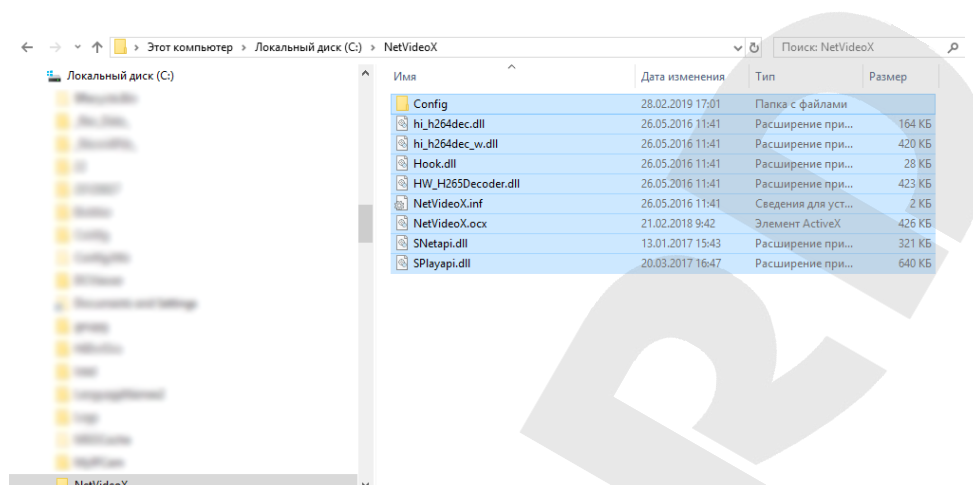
← → ↑ › Этот компьютер › Локальный диск (C:) › NetVideoX
Поиск: NetVideoX

Локальный диск (C:)
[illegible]
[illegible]
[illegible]
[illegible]
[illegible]
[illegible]
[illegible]
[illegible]
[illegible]
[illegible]
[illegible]
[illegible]
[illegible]
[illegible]
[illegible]
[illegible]
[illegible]
NetVideoX

| Имя | Дата изменения | Тип | Размер |
|---|---|---|---|
| Config | 28.02.2019 17:01 | Папка с файлами | |
| hi_h264dec.dll | 26.05.2016 11:41 | Расширение при... | 164 КБ |
| hi_h264dec_w.dll | 26.05.2016 11:41 | Расширение при... | 420 КБ |
| Hook.dll | 26.05.2016 11:41 | Расширение при... | 28 КБ |
| HW_H265Decoder.dll | 26.05.2016 11:41 | Расширение при... | 423 КБ |
| NetVideoX.inf | 26.05.2016 11:41 | Сведения для уст... | 2 КБ |
| NetVideoX.ocx | 21.02.2018 9:42 | Элемент ActiveX | 426 КБ |
| SNetapi.dll | 13.01.2017 15:43 | Расширение при... | 321 КБ |
| SPlayapi.dll | 20.03.2017 16:47 | Расширение при... | 640 КБ |